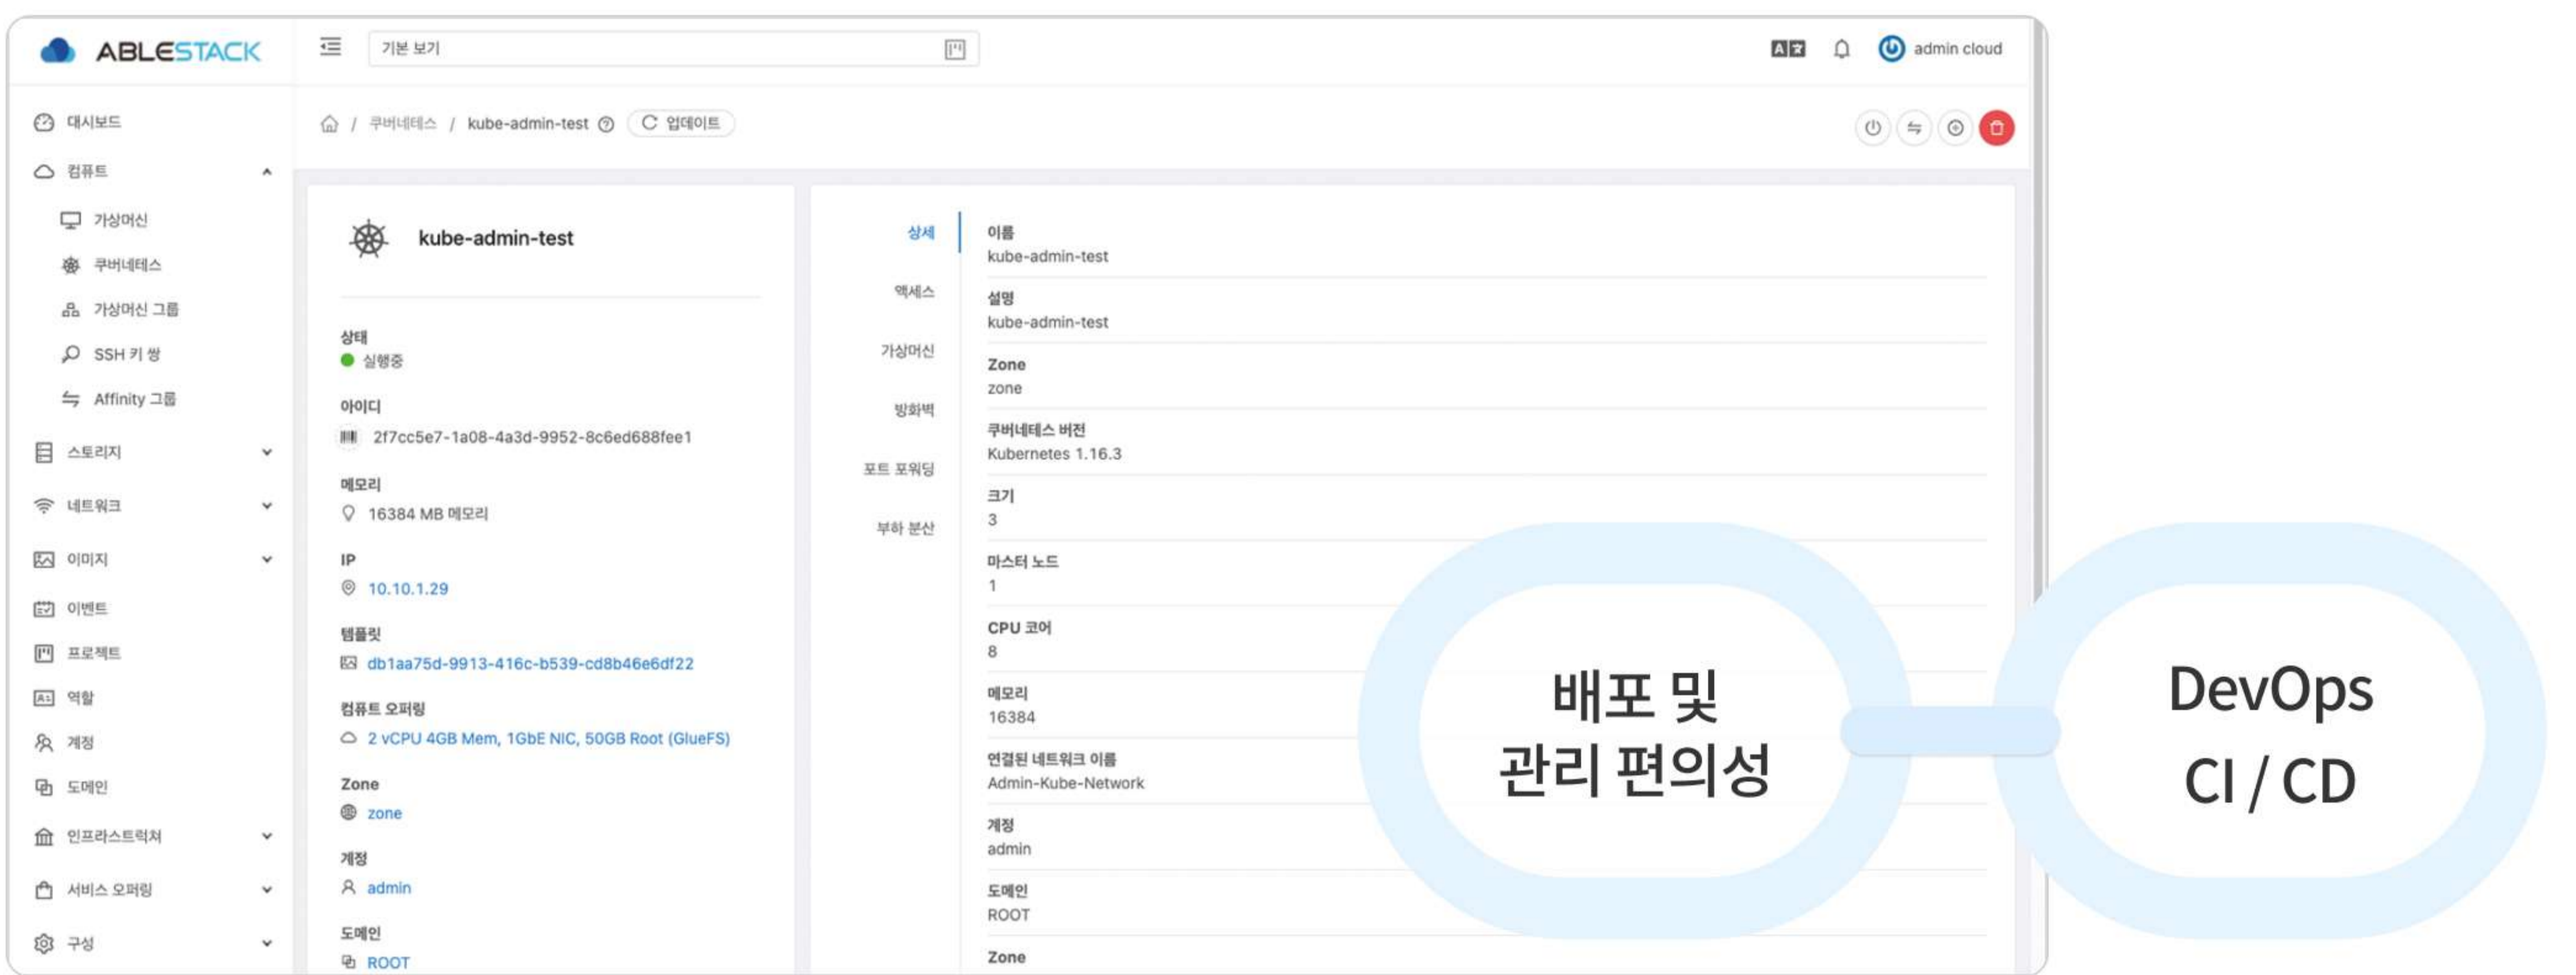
ABLESTACK

기본 보기

admin cloud

대시보드
컴퓨트
가상머신
쿠버네테스
가상머신 그룹
SSH 키 쌍
Affinity 그룹
스토리지
네트워크
이미지
이벤트
프로젝트
역할
계정
도메인
인프라스트럭처
서비스 오퍼링
구성

/ 쿠버네테스 / kube-admin-test
업데이트

kube-admin-test

상태
실행중

아이디
2f7cc5e7-1a08-4a3d-9952-8c6ed688fee1

메모리
16384 MB 메모리

IP
10.10.1.29

템플릿
db1aa75d-9913-416c-b539-cd8b46e6df22

컴퓨트 오퍼링
2 vCPU 4GB Mem, 1GbE NIC, 50GB Root (GlueFS)

Zone
zone

계정
admin

도메인
ROOT

상세
액세스
가상머신
방화벽
포트 포워딩
부하 분산

이름
kube-admin-test

설명
kube-admin-test

Zone
zone

쿠버네테스 버전
Kubernetes 1.16.3

크기
3

마스터 노드
1

CPU 코어
8

메모리
16384

연결된 네트워크 이름
Admin-Kube-Network

계정
admin

도메인
ROOT

Zone

배포 및
관리 편의성

DevOps
CI / CD